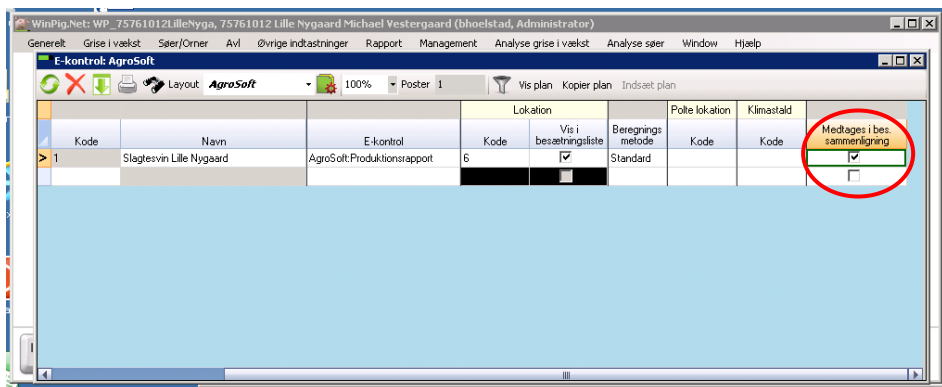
WinPig.Net: WP_75761012LilleNyga, 75761012 Lille Nygaard Michael Vestergaard (bhoelstad, Administrator)

Generelt Grise i vækst Søer/Orner Avl Øvrige indtastninger Rapport Management Analyse grise i vækst Analyse søer Window Hjælp

E-kontrol: AgroSoft

Layout AgroSoft 100% Poster 1 Vis plan Kopier plan Indsæt plan

| Kode | Navn | E-kontrol | Lokation Kode | Lokation Vis i besætningsliste | Beregnings metode | Polte lokation Kode | Klimastald Kode | Medtages i bes. sammenligning |
|---|---|---|---|---|---|---|---|---|
| 1 | Slagtesvin Lille Nygaard | AgroSoft:Produktionsrapport | 6 | ☑ | Standard | | | ☑ |
| | | | | ☐ | | | | ☐ |